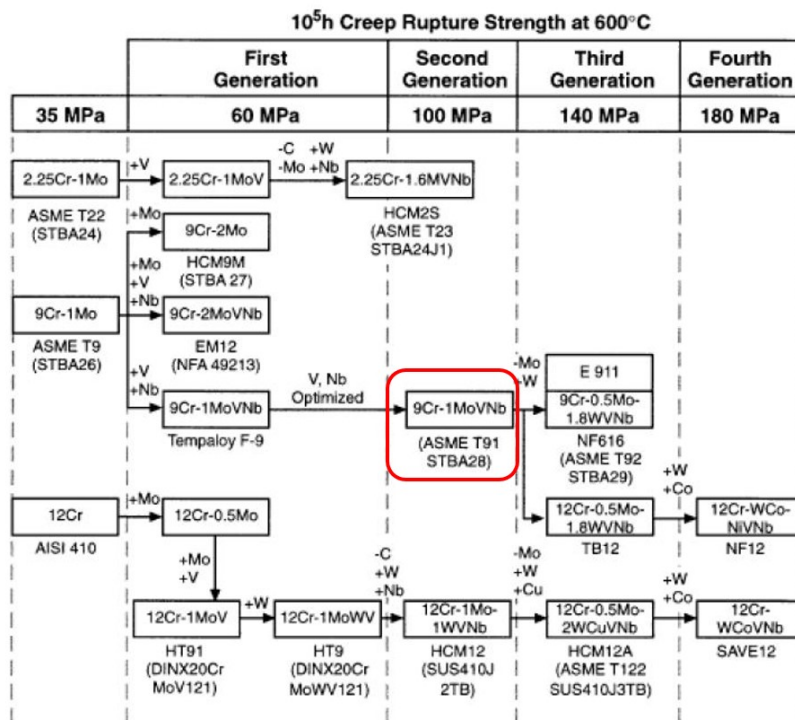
$10^5$h Creep Rupture Strength at 600°C

| | First Generation | Second Generation | Third Generation | Fourth Generation |
|---|---|---|---|---|
| 35 MPa | 60 MPa | 100 MPa | 140 MPa | 180 MPa |

2.25Cr-1Mo
ASME T22 (STBA24)
+V
2.25Cr-1MoV
-C -Mo +W +Nb
2.25Cr-1.6MVNb
HCM2S (ASME T23 STBA24J1)

+Mo
9Cr-2Mo
HCM9M (STBA 27)

+Mo +V +Nb
9Cr-1Mo
ASME T9 (STBA26)
9Cr-2MoVNb
EM12 (NFA 49213)

+V +Nb
9Cr-1MoVNb
Tempaloy F-9
V, Nb Optimized
9Cr-1MoVNb
(ASME T91 STBA28)
-Mo +W
E 911
9Cr-0.5Mo-1.8WVNb
NF616 (ASME T92 STBA29)

12Cr-0.5Mo-1.8WVNb
TB12
+W +Co
12Cr-WCo-NiVNb
NF12

12Cr
AISI 410
+Mo
12Cr-0.5Mo
+Mo +V
12Cr-1MoV
HT91 (DINX20Cr MoV121)
+W
12Cr-1MoWV
HT9 (DINX20Cr MoWV121)
-C +W +Nb
12Cr-1Mo-1WVNb
HCM12 (SUS410J 2TB)
-Mo +W +Cu
12Cr-0.5Mo-2WCuVNb
HCM12A (ASME T122 SUS410J3TB)
+W +Co
12Cr-WCoVNb
SAVE12